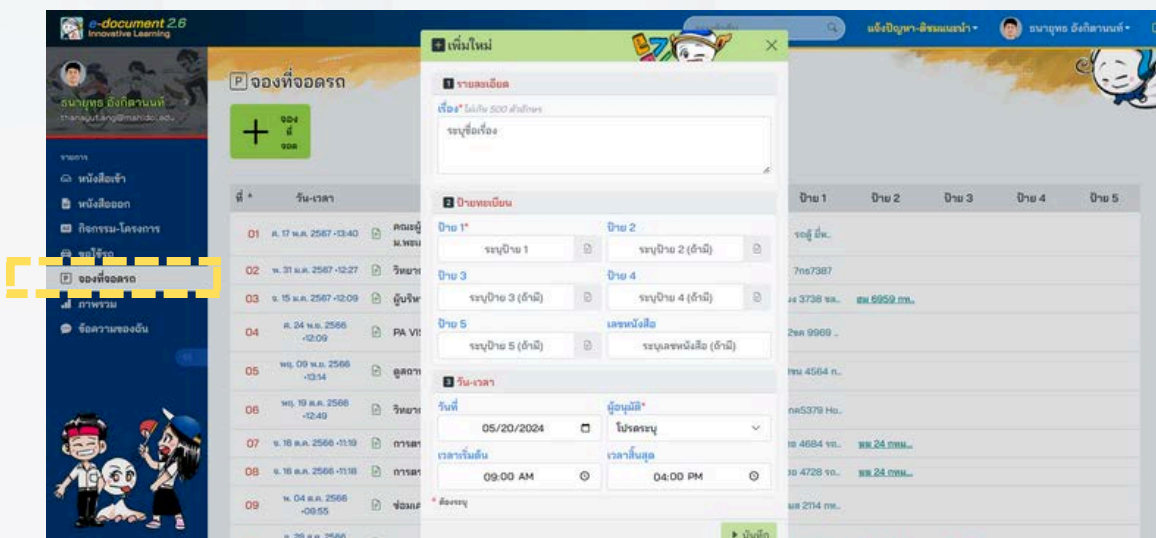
e-document 2.6
Innovative Learning

ธนายุทธ อังกิตานนท์
thanayut.ang@mahidol.edu

รายการ
หนังสือเข้า
หนังสือออก
กิจกรรม-โครงการ
ขอใช้รถ
จองที่จอดรถ
ภาพรวม
ข้อความของฉัน

แจ้งปัญหา-ติชมแนะนำ
ธนายุทธ อังกิตานนท์

จองที่จอดรถ

จองที่จอด

| ที่ | วัน-เวลา | | ป้าย 1 | ป้าย 2 | ป้าย 3 | ป้าย 4 | ป้าย 5 |
|---|---|---|---|---|---|---|---|
| 01 | ศ. 17 พ.ค. 2567 -13:40 | คณะผู้ ม.พะเ | รอผู้ อี่พ.. | | | | |
| 02 | พ. 31 ม.ค. 2567 -12:27 | วิทยา | 7ns7387 | | | | |
| 03 | จ. 15 ม.ค. 2567 -12:09 | ผู้บริห | งง 3738 รถ.. | ฮพ 6959 กท.. | | | |
| 04 | ศ. 24 พ.ย. 2566 -12:09 | PA VI | 2ขต 9989 .. | | | | |
| 05 | พฤ. 09 พ.ย. 2566 -13:14 | ดูงาน | ฌน 4564 ก.. | | | | |
| 06 | พฤ. 19 ต.ค. 2566 -12:49 | วิทยา | กต5379 Ho.. | | | | |
| 07 | จ. 16 ต.ค. 2566 -11:19 | การตร | ธ 4684 รถ.. | ฆพ 24 กทม.. | | | |
| 08 | จ. 16 ต.ค. 2566 -11:18 | การตร | ธ 4728 รถ.. | ฆพ 24 กทม.. | | | |
| 09 | พ. 04 ต.ค. 2566 -09:55 | ซ่อมแ | ณ 2114 กท.. | | | | |

เพิ่มใหม่

1 รายละเอียด
เรื่อง* ได้เกิน 500 ตัวอักษร
ระบุชื่อเรื่อง

2 ป้ายทะเบียน
ป้าย 1*
ระบุป้าย 1
ป้าย 2
ระบุป้าย 2 (ถ้ามี)
ป้าย 3
ระบุป้าย 3 (ถ้ามี)
ป้าย 4
ระบุป้าย 4 (ถ้ามี)
ป้าย 5
ระบุป้าย 5 (ถ้ามี)
เลขหนังสือ
ระบุเลขหนังสือ (ถ้ามี)

3 วัน-เวลา
วันที่
05/20/2024
ผู้อนุมัติ*
โปรดระบุ
เวลาเริ่มต้น
09:00 AM
เวลาสิ้นสุด
04:00 PM
* ต้องระบุ

บันทึก